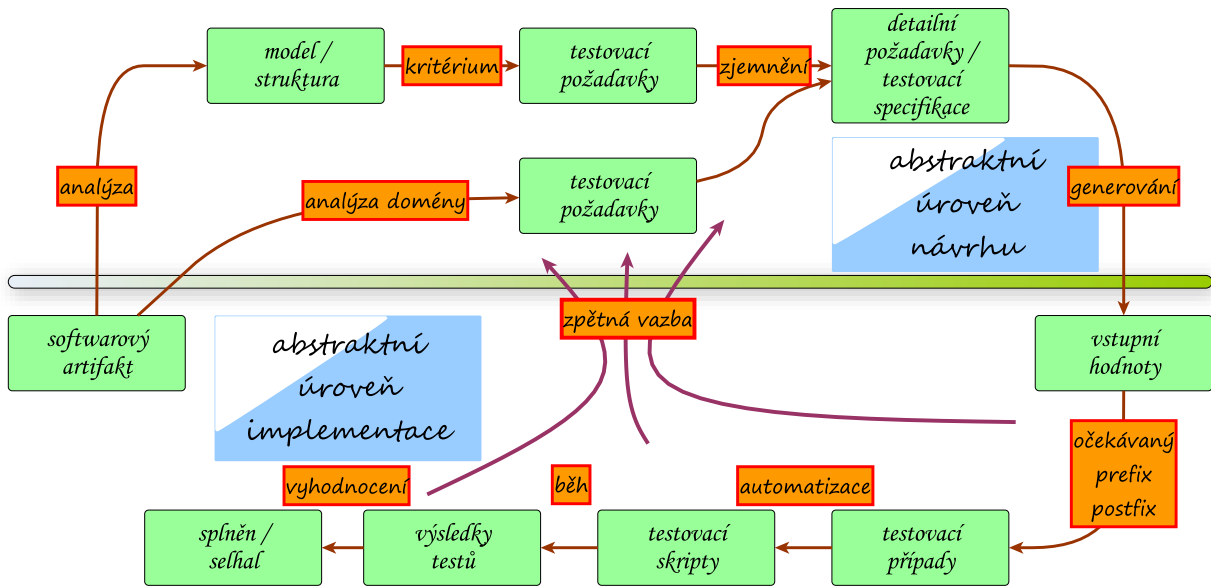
model / struktura

kritérium

testovací požadavky

zjemnění

detailní požadavky / testovací specifikace

analýza

analýza domény

testovací požadavky

abstraktní úroveň návrhu

generování

softwarový artifakt

abstraktní úroveň implementace

zpětná vazba

vstupní hodnoty

očekávaný prefix postfix

vyhodnocení

běh

automatizace

splněn / selhal

výsledky testů

testovací skripty

testovací případy